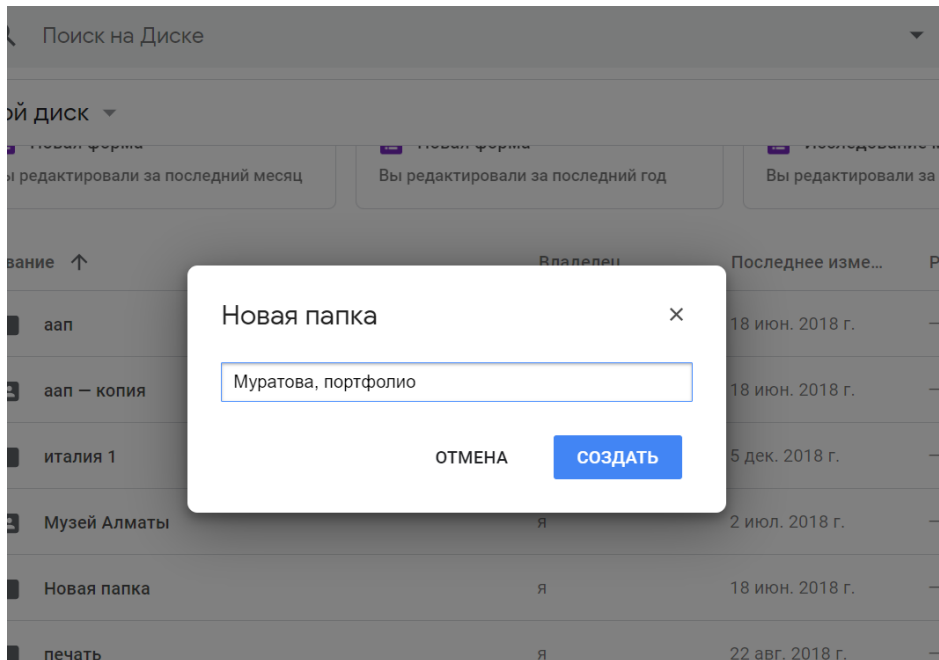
Поиск на Диске

й диск

Новая форма
ы редактировали за последний месяц

Новая форма
Вы редактировали за последний год

Исследование
Вы редактировали за

вание ↑

Владелец

Последнее изме...

аап

18 июн. 2018 г.

аап — копия

18 июн. 2018 г.

италия 1

5 дек. 2018 г.

Музей Алматы

я

2 июл. 2018 г.

Новая папка

я

18 июн. 2018 г.

печать

я

22 авг. 2018 г.

Новая папка

×

Муратова, портфолио

ОТМЕНА

СОЗДАТЬ